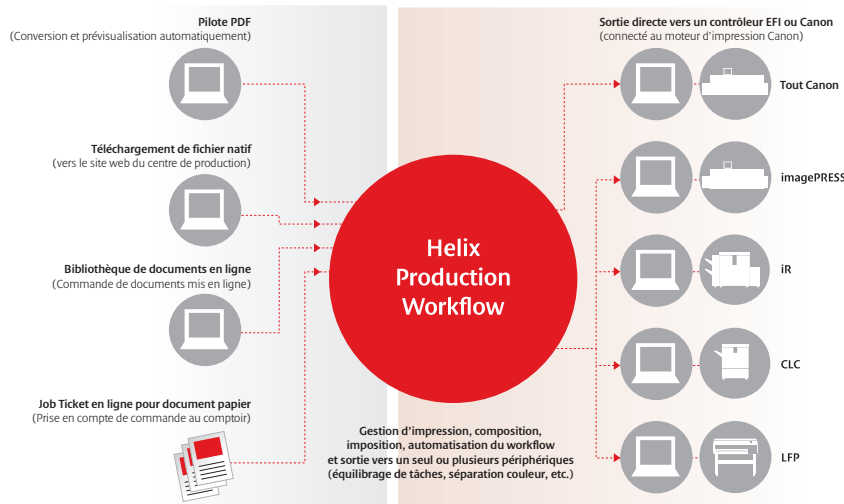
Pilote PDF
(Conversion et prévisualisation automatiquement)

Téléchargement de fichier natif
(vers le site web du centre de production)

Bibliothèque de documents en ligne
(Commande de documents mis en ligne)

Job Ticket en ligne pour document papier
(Prise en compte de commande au comptoir)

Helix Production Workflow

Gestion d'impression, composition, imposition, automatisation du workflow et sortie vers un seul ou plusieurs périphériques (équilibrage de tâches, séparation couleur, etc.)

Sortie directe vers un contrôleur EFI ou Canon
(connecté au moteur d'impression Canon)

Tout Canon

imagePRESS

iR

CLC

LFP